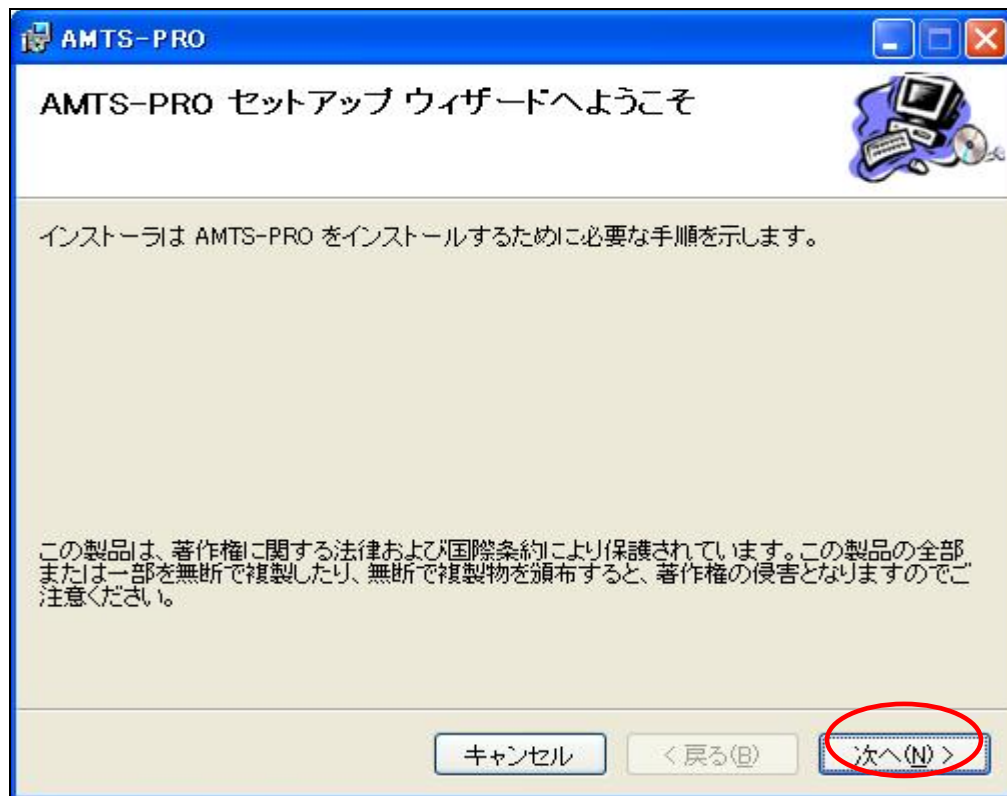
AMTS-PRO

AMTS-PRO セットアップ ウィザードへようこそ

インストーラは AMTS-PRO をインストールするために必要な手順を示します。

この製品は、著作権に関する法律および国際条約により保護されています。この製品の全部または一部を無断で複製したり、無断で複製物を頒布すると、著作権の侵害となりますのでご注意ください。

キャンセル

< 戻る(B)

次へ(N) >